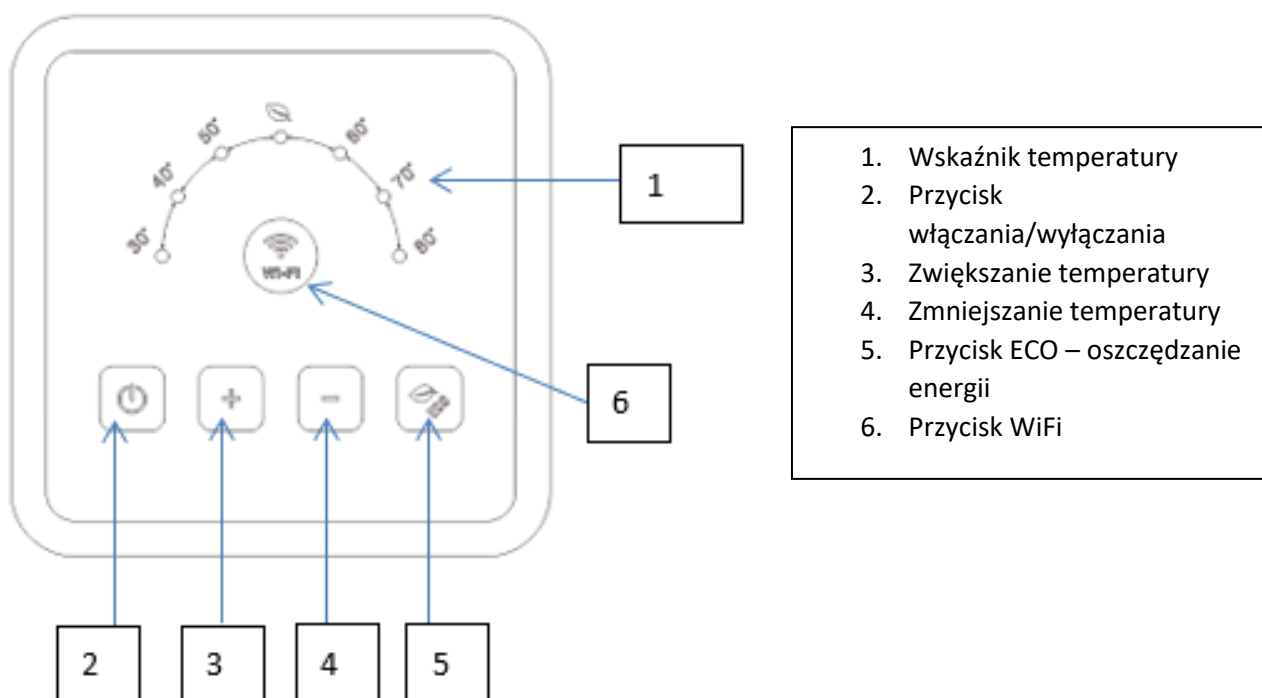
30° 40° 50° 60° 70° 80°

Wi-Fi

+ −

1

6

2 3 4 5

1. Wskaźnik temperatury
2. Przycisk włączania/wyłączania
3. Zwiększanie temperatury
4. Zmniejszanie temperatury
5. Przycisk ECO – oszczędzanie energii
6. Przycisk WiFi